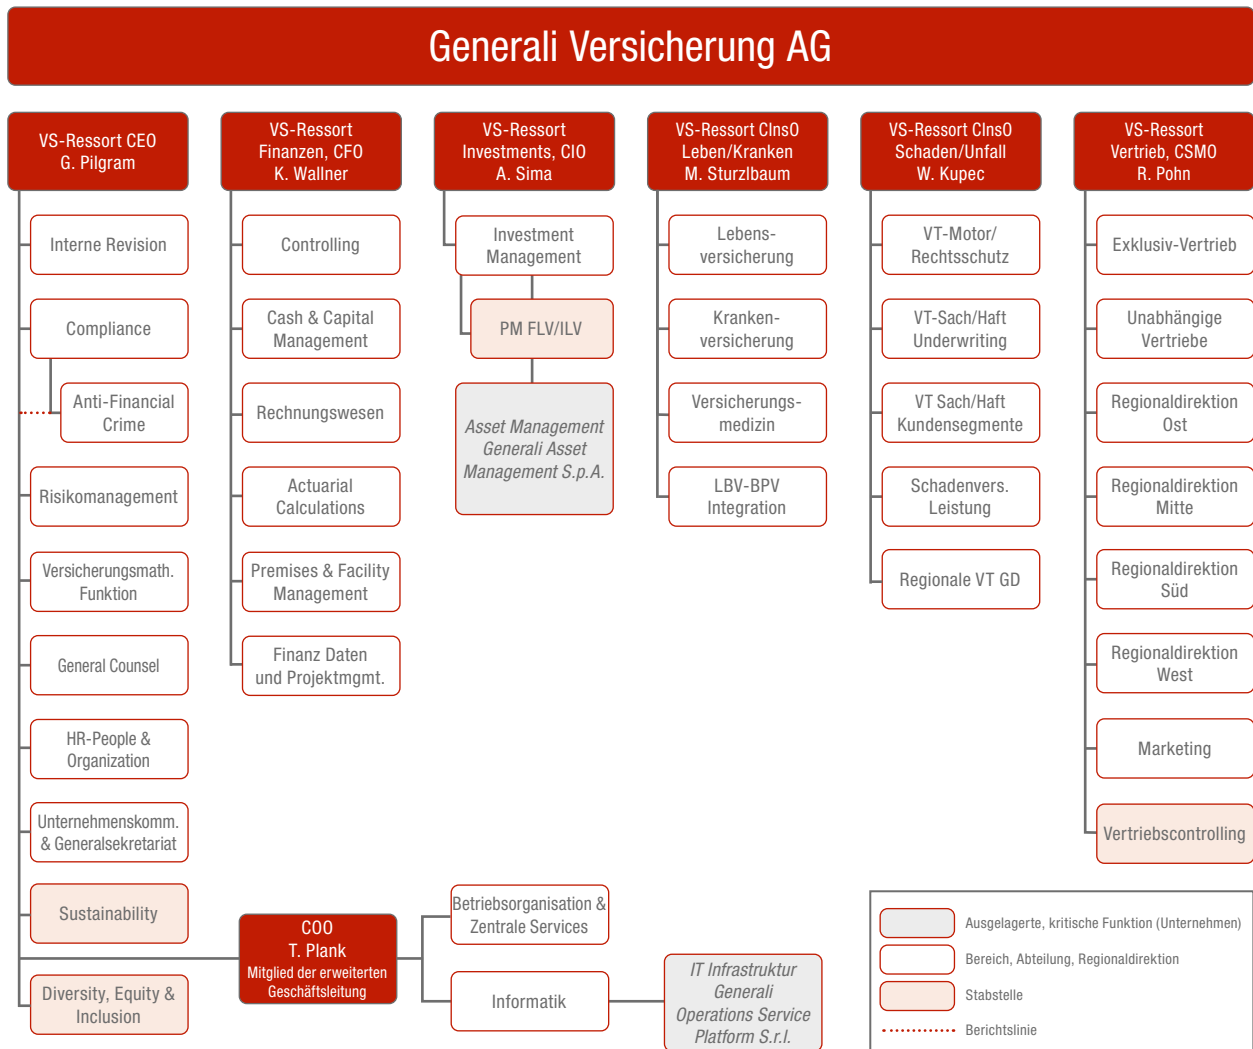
Generali Versicherung AG

VS-Ressort CEO
G. Pilgram

Interne Revision

Compliance

Anti-Financial Crime

Risikomanagement

Versicherungsmath. Funktion

General Counsel

HR-People & Organization

Unternehmenskomm. & Generalsekretariat

Sustainability

Diversity, Equity & Inclusion

VS-Ressort Finanzen, CFO
K. Wallner

Controlling

Cash & Capital Management

Rechnungswesen

Actuarial Calculations

Premises & Facility Management

Finanz Daten und Projektmgmt.

VS-Ressort Investments, CIO
A. Sima

Investment Management

PM FLV/ILV

Asset Management Generali Asset Management S.p.A.

VS-Ressort CInsO Leben/Kranken
M. Sturzlbaum

Lebensversicherung

Krankenversicherung

Versicherungsmedizin

LBV-BPV Integration

VS-Ressort CInsO Schaden/Unfall
W. Kupec

VT-Motor/ Rechtsschutz

VT-Sach/Haft Underwriting

VT Sach/Haft Kundensegmente

Schadenvers. Leistung

Regionale VT GD

VS-Ressort Vertrieb, CSMO
R. Pohn

Exklusiv-Vertrieb

Unabhängige Vertriebe

Regionaldirektion Ost

Regionaldirektion Mitte

Regionaldirektion Süd

Regionaldirektion West

Marketing

Vertriebscontrolling

COO
T. Plank
Mitglied der erweiterten Geschäftsleitung

Betriebsorganisation & Zentrale Services

Informatik

IT Infrastruktur Generali Operations Service Platform S.r.l.

Ausgelagerte, kritische Funktion (Unternehmen)
Bereich, Abteilung, Regionaldirektion
Stabstelle
Berichtslinie